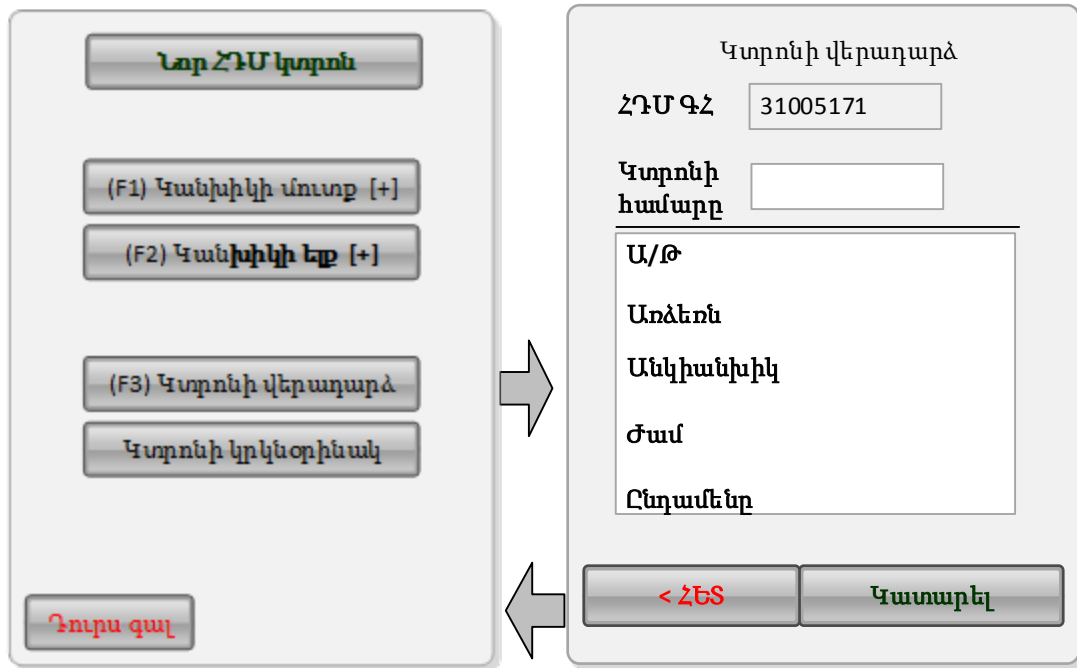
Նոր ՀԴՄ կտրոն

(F1) Կանխիկի մուտք [+]

(F2) Կանխիկի ելք [+]

(F3) Կտրոնի վերադարձ

Կտրոնի կրկնօրինակ

Դուրս գալ

Կտրոնի վերադարձ

ՀԴՄ ԳՀ 31005171

Կտրոնի համարը

Ա/Թ

Առձեռն

Անկիանխիկ

Ժամ

Ընդամենը

< ՀԵՏ

Կատարել